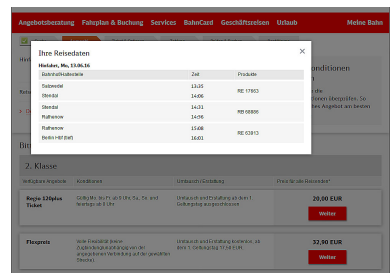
Angebotsberatung Fahrplan & Buchung Services BahnCard Geschäftsreisen Urlaub Meine Bahn

Ihre Reisedaten ×

Hinfahrt, Mo, 13.06.16

| Bahnhof/Haltestelle | Zeit | Produkte |
|---|---|---|
| Salzwedel | 13:35 | RE 17863 |
| Stendal | 14:06 | |
| Stendal | 14:31 | RB 68886 |
| Rathenow | 14:56 | |
| Rathenow | 15:08 | RE 63813 |
| Berlin Hbf (tief) | 16:01 | |

onditionen

Bahn.com überprüfen. So Angebot am besten

Bitt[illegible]

2. Klasse

| Verfügbare Angebote | Konditionen | Umtausch/Erstattung | Preis für alle Reisenden* |
|---|---|---|---|
| Regio 120plus Ticket | Gültig Mo. bis Fr. ab 9 Uhr, Sa., So. und feiertags ab 0 Uhr | Umtausch und Erstattung ab dem 1. Geltungstag ausgeschlossen | 20,00 EUR Weiter |
| Flexpreis | Freie Zugwahl (Zugbindung aufgehoben) auf der angegebenen Verbindung auf der gewählten Strecke | Umtausch und Erstattung kostenlos, ab dem 1. Geltungstag 19 EUR | 32,90 EUR Weiter |